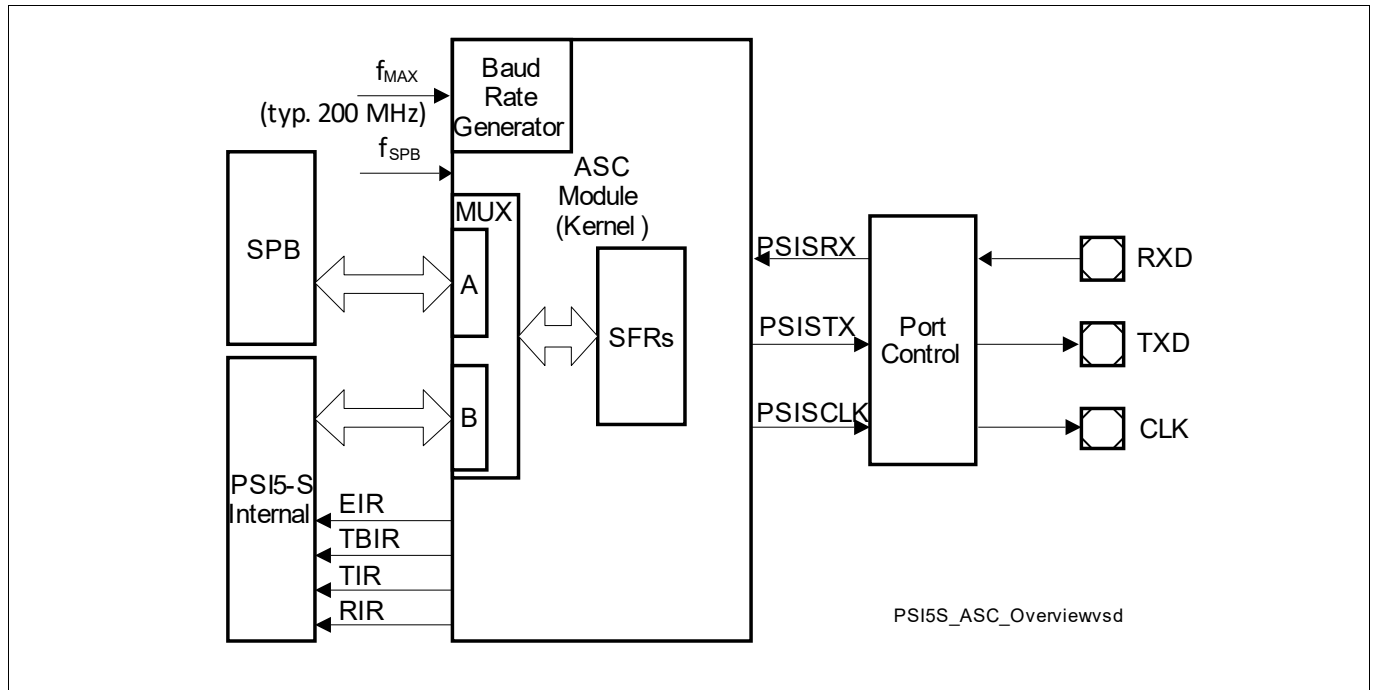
$f_{MAX}$
(typ. 200 MHz)

Baud Rate Generator

$f_{SPB}$

ASC Module (Kernel )

MUX

SPB

A

SFRs

B

PSI5-S Internal

EIR
TBIR
TIR
RIR

PSISRX
PSISTX
PSISCLK

Port Control

RXD
TXD
CLK

PSI5S_ASC_Overviewvsd